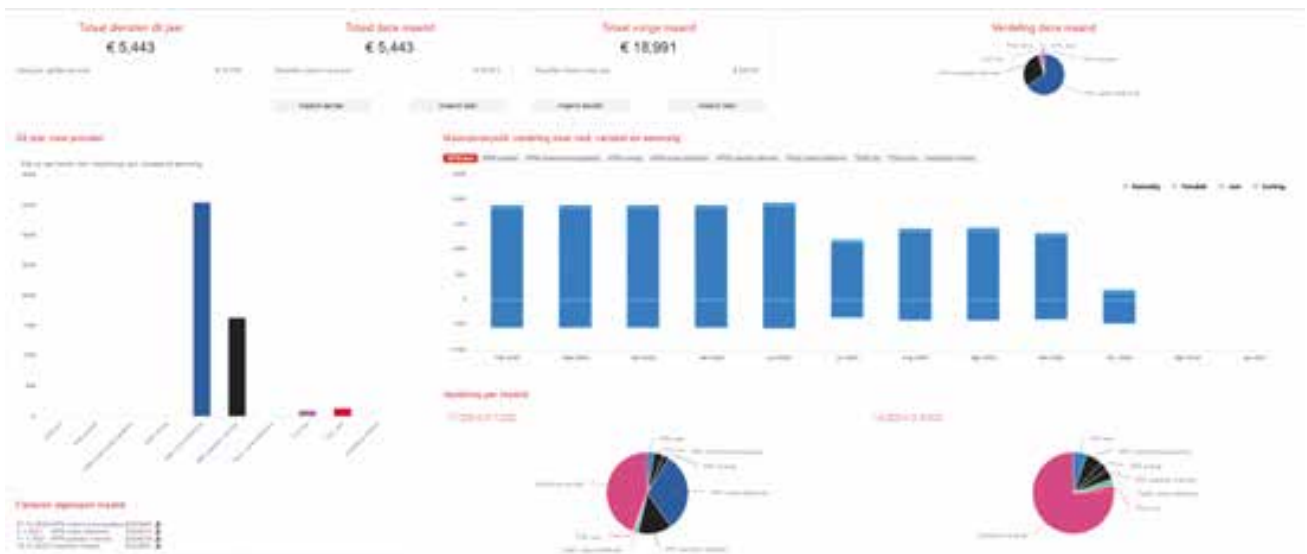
Totaal diensten dit jaar
€ 5,443

Totaal deze maand
€ 5,443

Totaal vorige maand
€ 18,991

Verdeling deze maand

Dit jaar naar product

Maandoverzicht: verdeling naar rest, variabel en eenmalig

Verdeling per maand

Facturen afgelopen maand

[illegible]